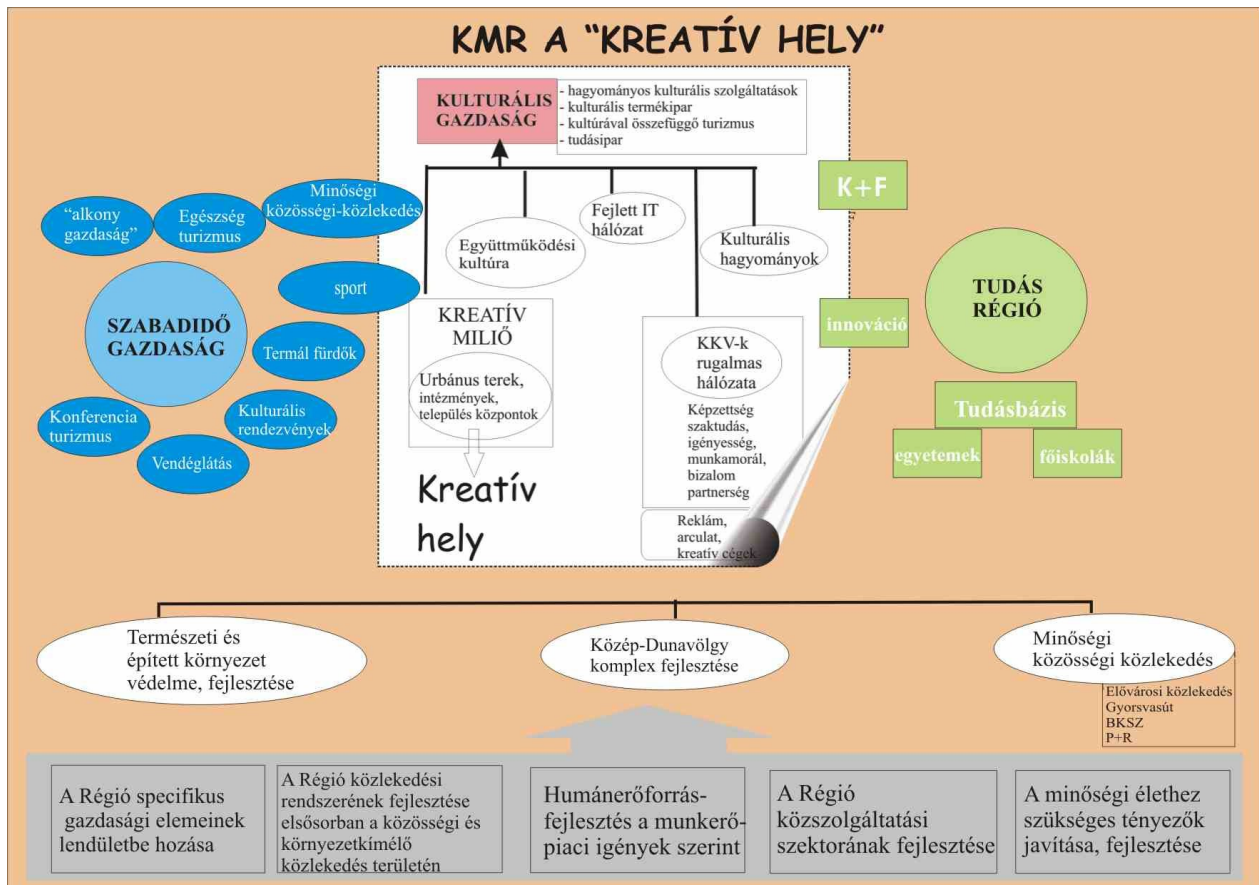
KMR A "KREATÍV HELY"

KULTURÁLIS GAZDASÁG

- hagyományos kulturális szolgáltatások
- kulturális termékipar
- kultúrával összefüggő turizmus
- tudásipar

Fejlett IT hálózat

Együttműködési kultúra

Kulturális hagyományok

K+F

"alkony gazdaság"

Egészség turizmus

Minőségi közösségi-közlekedés

sport

SZABADIDŐ GAZDASÁG

Termál fürdők

Konferencia turizmus

Kulturális rendezvények

Vendéglátás

KREATÍV MILIŐ

Urbánus terek, intézmények, település központok

Kreatív hely

KKV-k rugalmas hálózata

Képzettség szaktudás, igényesség, munkamorál, bizalom partnerség

Reklám, arculat, kreatív cégek

innováció

TUDÁS RÉGIÓ

Tudásbázis

egyetemek

főiskolák

Természeti és épített környezet védelme, fejlesztése

Közép-Dunavölgy komplex fejlesztése

Minőségi közösségi közlekedés

Elővárosi közlekedés
Gyorsvasút
BKSZ
P+R

A Régió specifikus gazdasági elemeinek lendületbe hozása

A Régió közlekedési rendszerének fejlesztése elsősorban a közösségi és környezetkímélő közlekedés területén

Humánerőforrás-fejlesztés a munkerőpiaci igények szerint

A Régió közszolgáltatási szektorának fejlesztése

A minőségi élethez szükséges tényezők javítása, fejlesztése